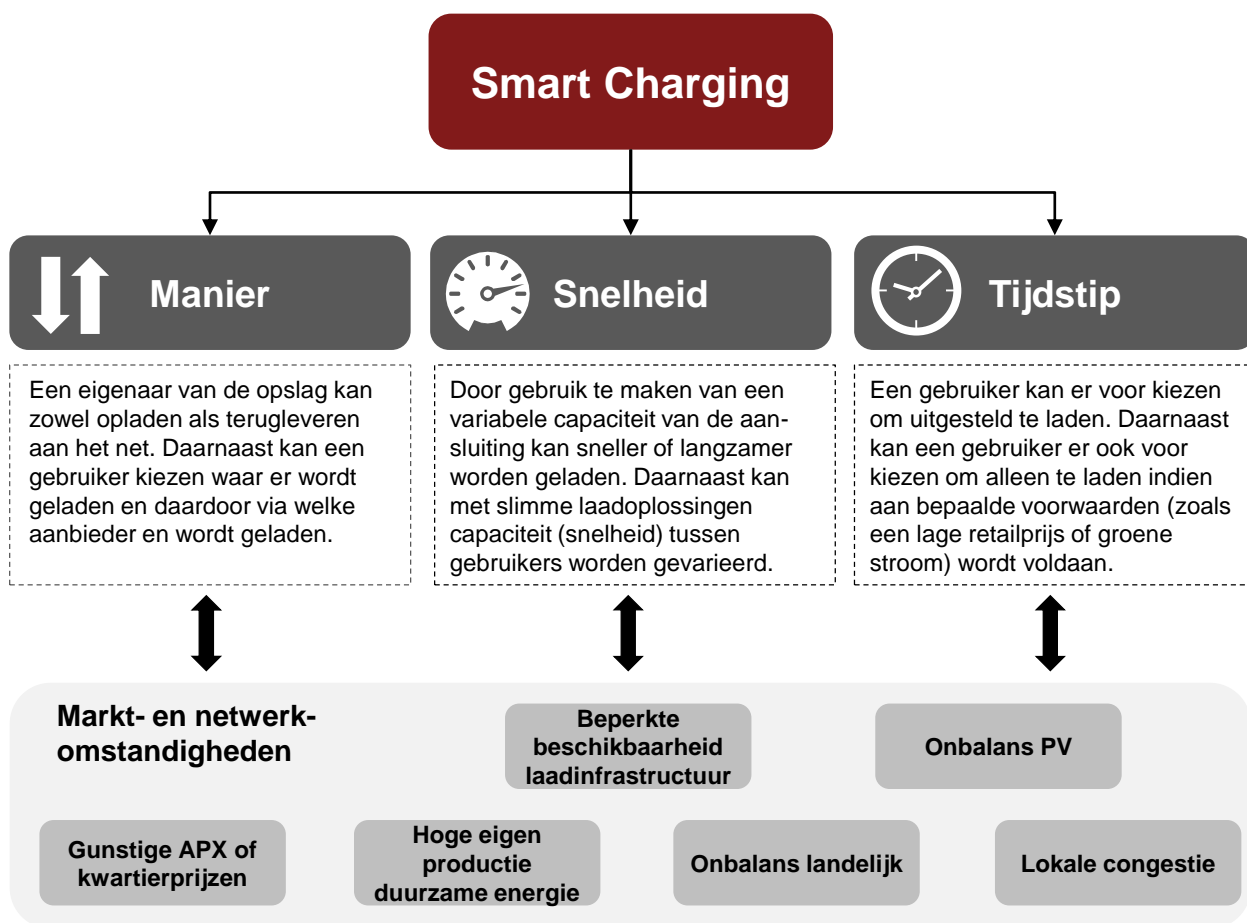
Smart Charging

Manier

Snelheid

Tijdstip

Een eigenaar van de opslag kan zowel opladen als terugleveren aan het net. Daarnaast kan een gebruiker kiezen waar er wordt geladen en daardoor via welke aanbieder en wordt geladen.

Door gebruik te maken van een variabele capaciteit van de aansluiting kan sneller of langzamer worden geladen. Daarnaast kan met slimme laadoplossingen capaciteit (snelheid) tussen gebruikers worden gevarieerd.

Een gebruiker kan er voor kiezen om uitgesteld te laden. Daarnaast kan een gebruiker er ook voor kiezen om alleen te laden indien aan bepaalde voorwaarden (zoals een lage retailprijs of groene stroom) wordt voldaan.

Markt- en netwerkomstandigheden

Beperkte beschikbaarheid laadinfrastructuur

Onbalans PV

Gunstige APX of kwartierprijzen

Hoge eigen productie duurzame energie

Onbalans landelijk

Lokale congestie